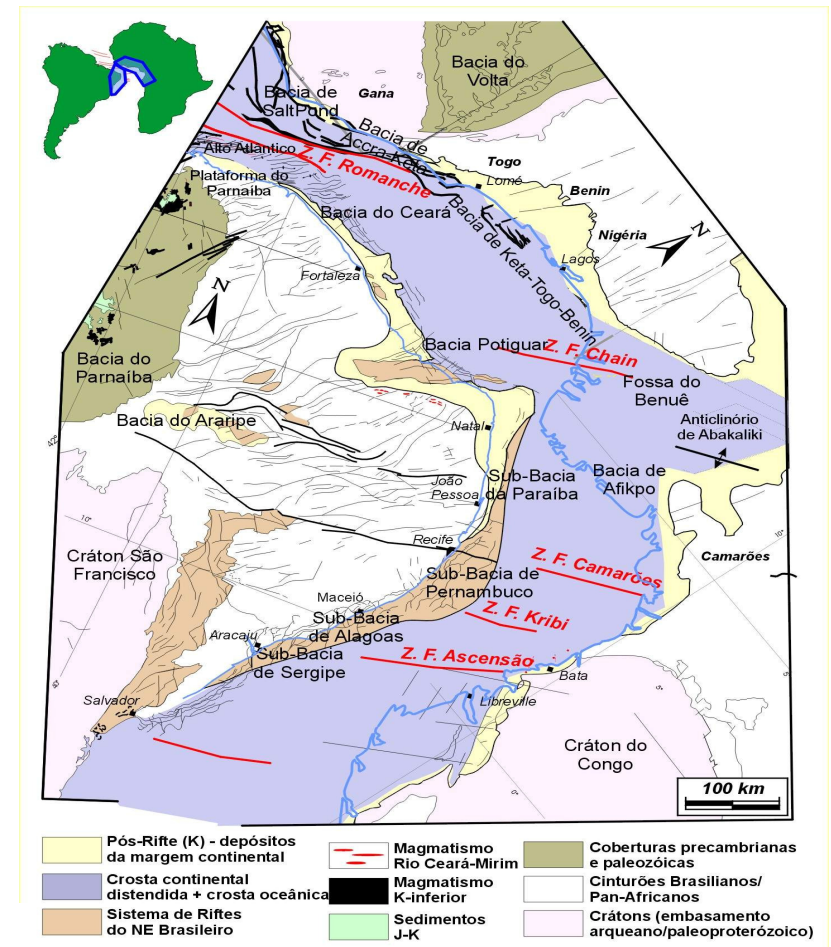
Bacia do Volta

Bacia de SaltPund

Gana

Bacia de Accra-Keta

Alto Atlantico

Z. F. Romanche

Togo

Lomé

Benin

Plataforma do Parnaiba

Bacia do Ceará

Bacia de Keta-Togo-Benin

Nigéria

Lagos

N

Fortaleza

N

Bacia do Parnaíba

Bacia Potiguar

Z. F. Chain

Fossa do Benuê

Bacia do Araripe

Natal

Anticlinório de Abakaliki

João Pessoa

Sub-Bacia da Paraíba

Bacia de Afikpo

Recife

Cráton São Francisco

Sub-Bacia de Pernambuco

Z. F. Camaroes

Camarões

Maceió

Sub-Bacia de Alagoas

Z. F. Kribi

Aracaju

Sub-Bacia de Sergipe

Z. F. Ascensão

Bata

Salvador

Libreville

Cráton do Congo

100 km

Pós-Rifte (K) - depósitos da margem continental

Crosta continental distendida + crosta oceânica

Sistema de Riftes do NE Brasileiro

Magmatismo Rio Ceará-Mirim

Magmatismo K-inferior

Sedimentos J-K

Coberturas precambrianas e paleozóicas

Cinturões Brasilianos/ Pan-Africanos

Crátons (embasamento arqueano/paleoproterózoico)